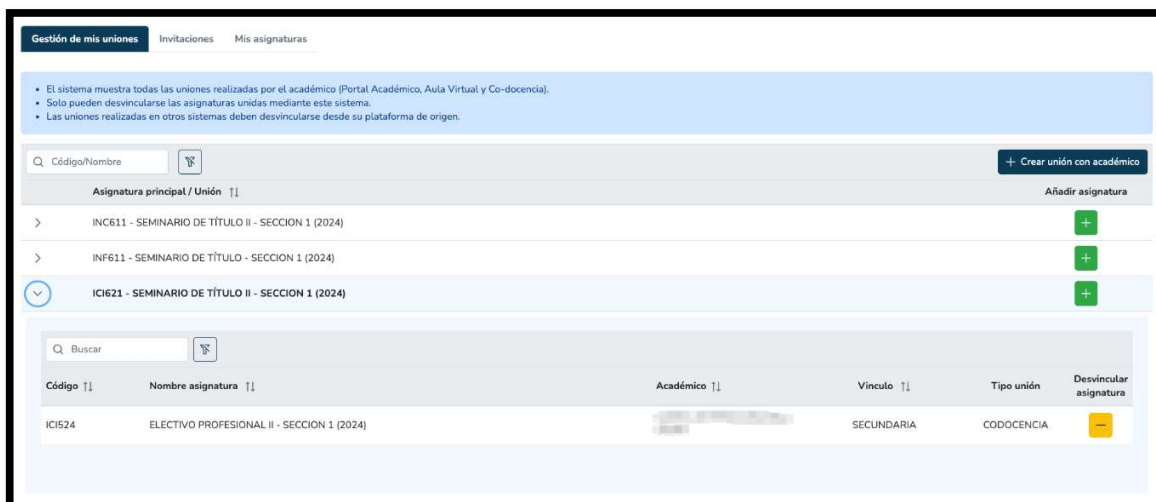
Gestión de mis uniones Invitaciones Mis asignaturas

• El sistema muestra todas las uniones realizadas por el académico (Portal Académico, Aula Virtual y Co-docencia).
• Solo pueden desvincularse las asignaturas unidas mediante este sistema.
• Las uniones realizadas en otros sistemas deben desvincularse desde su plataforma de origen.

Código/Nombre

+ Crear unión con académico

Asignatura principal / Unión ↑↓ Añadir asignatura

INC611 - SEMINARIO DE TÍTULO II - SECCION 1 (2024) +

INF611 - SEMINARIO DE TÍTULO - SECCION 1 (2024) +

ICI621 - SEMINARIO DE TÍTULO II - SECCION 1 (2024) +

Buscar

| Código ↑↓ | Nombre asignatura ↑↓ | Académico ↑↓ | Vinculo ↑↓ | Tipo unión | Desvincular asignatura |
|---|---|---|---|---|---|
| ICI524 | ELECTIVO PROFESIONAL II - SECCION 1 (2024) | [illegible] | SECUNDARIA | CODOCENCIA | − |